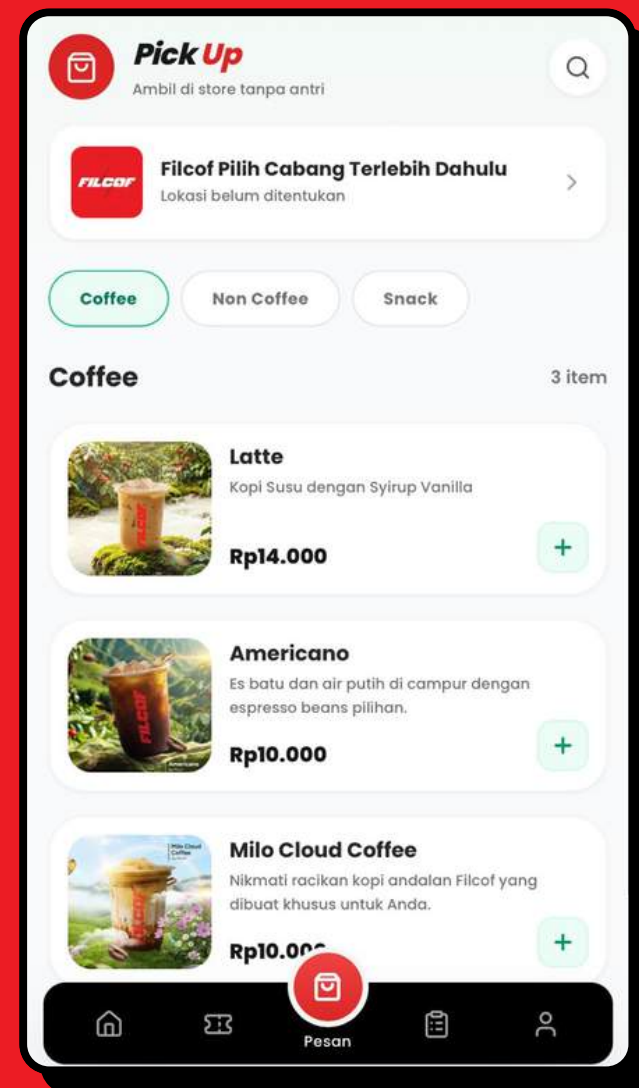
Pick Up
Ambil di store tanpa antri

FILCOF
Filcof Pilih Cabang Terlebih Dahulu
Lokasi belum ditentukan

Coffee
Non Coffee
Snack

Coffee
3 item

FILCOF
Latte
Kopi Susu dengan Syirup Vanilla
Rp14.000
+

FILCOF
Americano
Es batu dan air putih di campur dengan espresso beans pilihan.
Rp10.000
+

Milo Cloud Coffee
Nikmati racikan kopi andalan Filcof yang dibuat khusus untuk Anda.
Rp10.0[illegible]
+

Pesan